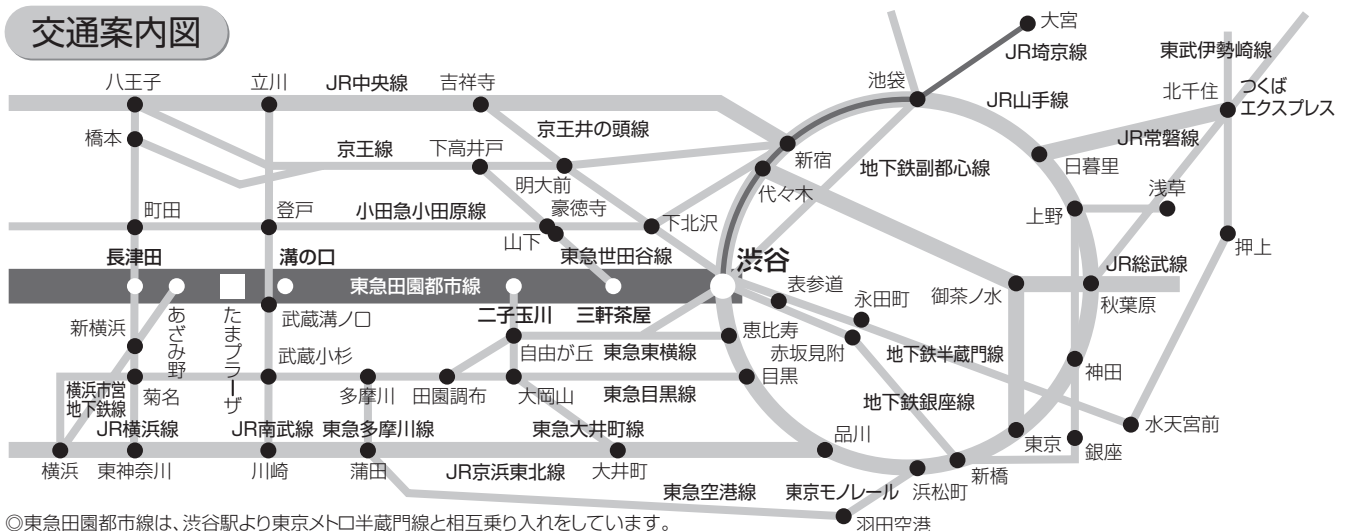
交通案内図

大宮
JR埼京線
東武伊勢崎線
池袋
JR山手線
北千住
つくば
エクスプレス
八王子
立川
JR中央線
吉祥寺
京王井の頭線
橋本
京王線
下高井戸
新宿
JR常磐線
日暮里
地下鉄副都心線
明大前
代々木
浅草
町田
登戸
小田急小田原線
豪徳寺
下北沢
上野
山下
長津田
溝の口
東急世田谷線
渋谷
押上
東急田園都市線
JR総武線
表参道
永田町
御茶ノ水
秋葉原
新横浜
あざみ野
たまプラーザ
武蔵溝ノ口
二子玉川
三軒茶屋
恵比寿
赤坂見附
地下鉄半蔵門線
自由が丘
東急東横線
武蔵小杉
神田
横浜市営地下鉄線
菊名
多摩川
田園調布
大岡山
東急目黒線
目黒
地下鉄銀座線
JR横浜線
JR南武線
東急多摩川線
東急大井町線
水天宮前
品川
東京
銀座
横浜
東神奈川
川崎
蒲田
JR京浜東北線
大井町
新橋
東急空港線
東京モノレール
浜松町
◎東急田園都市線は、渋谷駅より東京メトロ半蔵門線と相互乗り入れをしています。
羽田空港